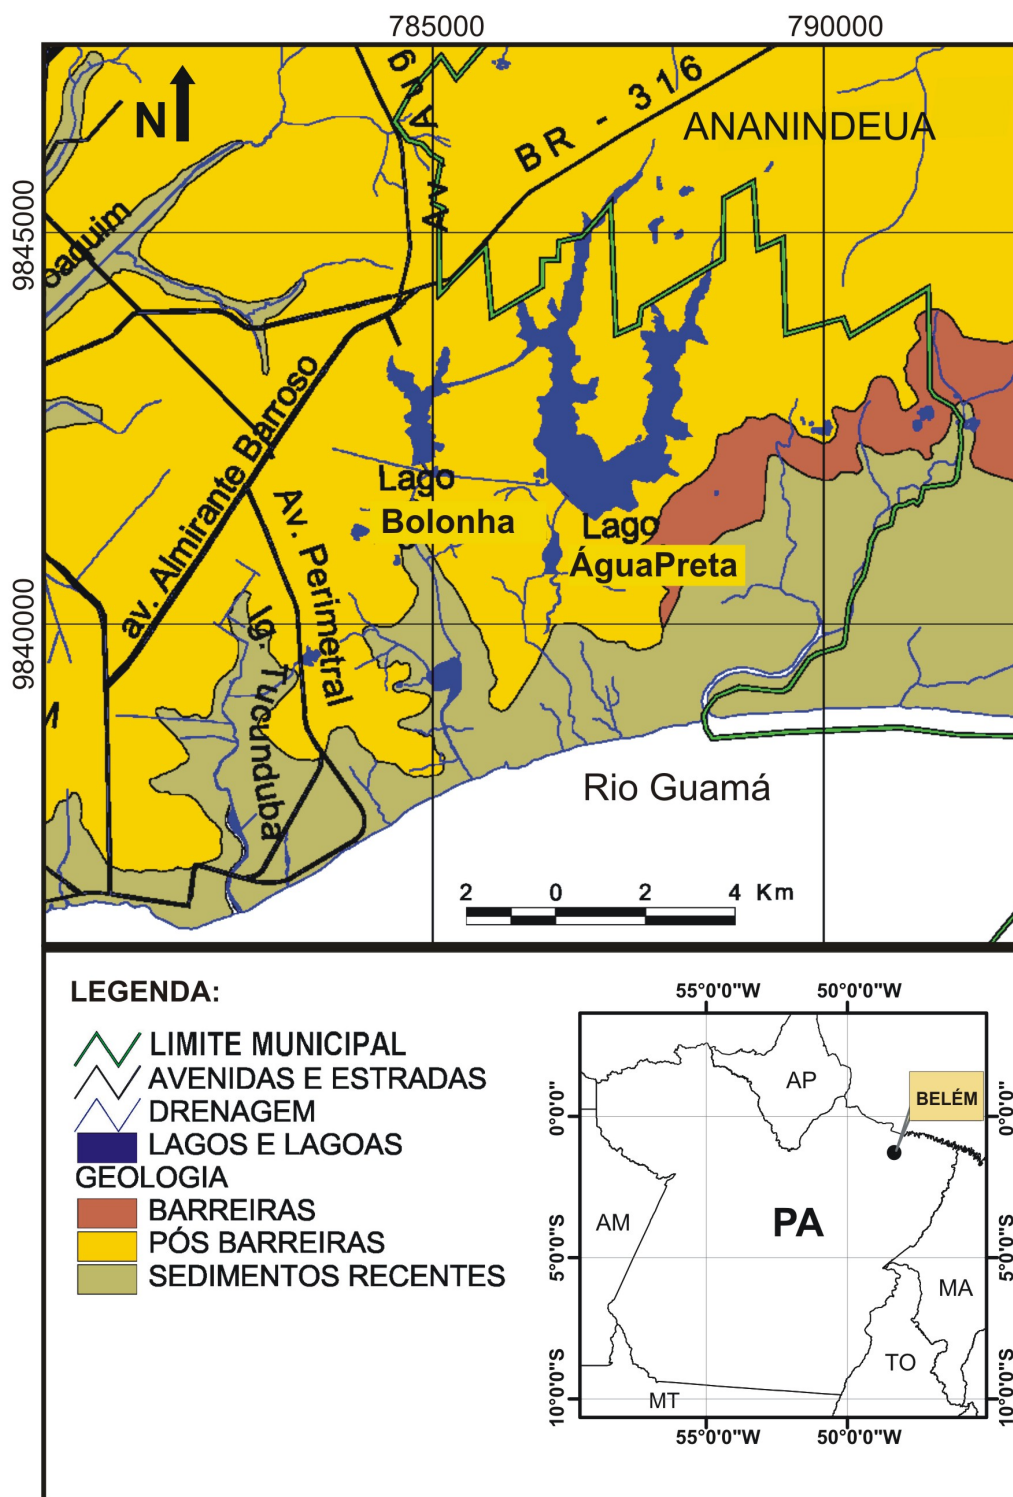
785000
790000
9845000
9840000
N
BR - 316
ANANINDEUA
Av. A
oaquim
av. Almirante Barroso
Av. Perimetral
Ig. Tucunduba
Lago Bolonha
Lago ÁguaPreta
Rio Guamá
2 0 2 4 Km

LEGENDA:
LIMITE MUNICIPAL
AVENIDAS E ESTRADAS
DRENAGEM
LAGOS E LAGOAS
GEOLOGIA
BARREIRAS
PÓS BARREIRAS
SEDIMENTOS RECENTES

55°0'0"W
50°0'0"W
0°0'0"
5°0'0"S
10°0'0"S
AP
BELÉM
AM
PA
MA
TO
MT
55°0'0"W
50°0'0"W
0°0'0"
5°0'0"S
10°0'0"S